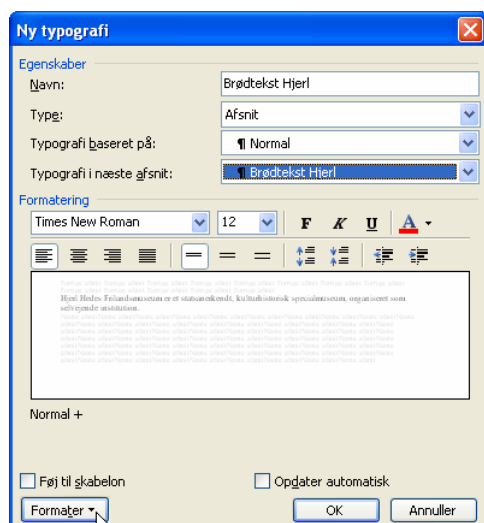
Ny typografi

Egenskaber

Navn: Brødtekst Hjerl

Type: Afsnit

Typografi baseret på: ¶ Normal

Typografi i næste afsnit: ¶ Brødtekst Hjerl

Formatering

Times New Roman 12 F K U A

Hjerl Hedes Frilandsmuseum er et statsanerkendt, kulturhistorisk specialmuseum, organiseret som selvejende institution.

Normal +

Føj til skabelon

Opdater automatisk

Formater

OK

Annuller